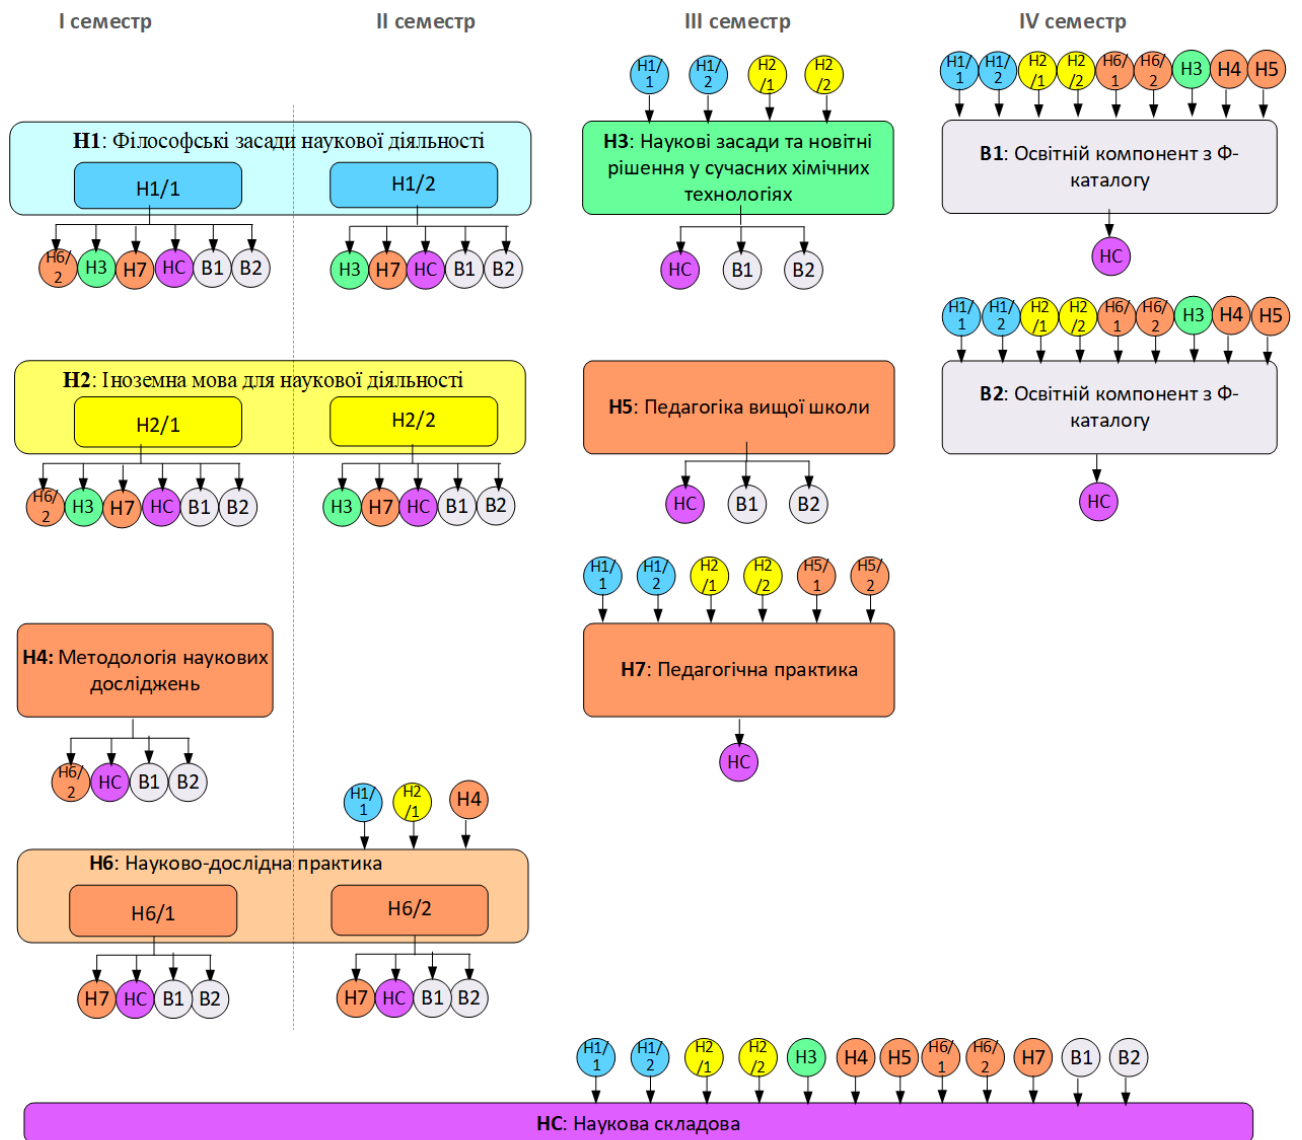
I семестр

II семестр

III семестр

IV семестр

**Н1**: Філософські засади наукової діяльності

Н1/1

Н1/2

Н6/2 Н3 Н7 НС В1 В2

Н3 Н7 НС В1 В2

Н1/1 Н1/2 Н2/1 Н2/2

**Н3**: Наукові засади та новітні рішення у сучасних хімічних технологіях

НС В1 В2

Н1/1 Н1/2 Н2/1 Н2/2 Н6/1 Н6/2 Н3 Н4 Н5

**В1**: Освітній компонент з Ф-каталогу

НС

Н1/1 Н1/2 Н2/1 Н2/2 Н6/1 Н6/2 Н3 Н4 Н5

**В2**: Освітній компонент з Ф-каталогу

НС

**Н2**: Іноземна мова для наукової діяльності

Н2/1

Н2/2

Н6/2 Н3 Н7 НС В1 В2

Н3 Н7 НС В1 В2

**Н5**: Педагогіка вищої школи

НС В1 В2

Н1/1 Н1/2 Н2/1 Н2/2 Н5/1 Н5/2

**Н7**: Педагогічна практика

НС

**Н4:** Методологія наукових досліджень

Н6/2 НС В1 В2

Н1/1 Н2/1 Н4

**Н6**: Науково-дослідна практика

Н6/1

Н6/2

Н7 НС В1 В2

Н7 НС В1 В2

Н1/1 Н1/2 Н2/1 Н2/2 Н3 Н4 Н5 Н6/1 Н6/2 Н7 В1 В2

**НС**: Наукова складова